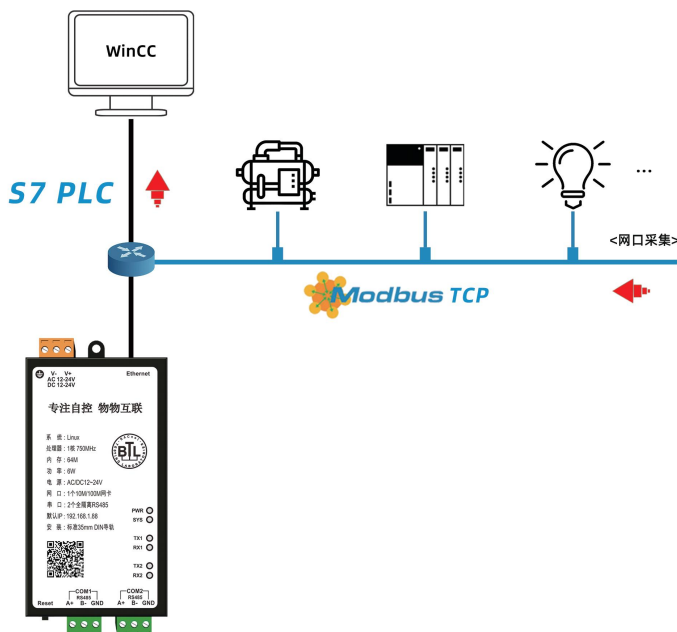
WinCC

S7 PLC

...

<网口采集>

Modbus TCP

V- V+
AC 12-24V
DC 12-24V

Ethernet

专注自控 物物互联

系 统：Linux
处理器：1核 750MHz
内 存：64M
功 率：6W
电 源：AC/DC12~24V
网 口：1个10M/100M网卡
串 口：2个全隔离RS485
默认IP：192.168.1.88
安 装：标准35mm DIN导轨

BTL

PWR
SYS
TX1
RX1
TX2
RX2

Reset
COM1
RS485
A+ B- GND
COM2
RS485
A+ B- GND